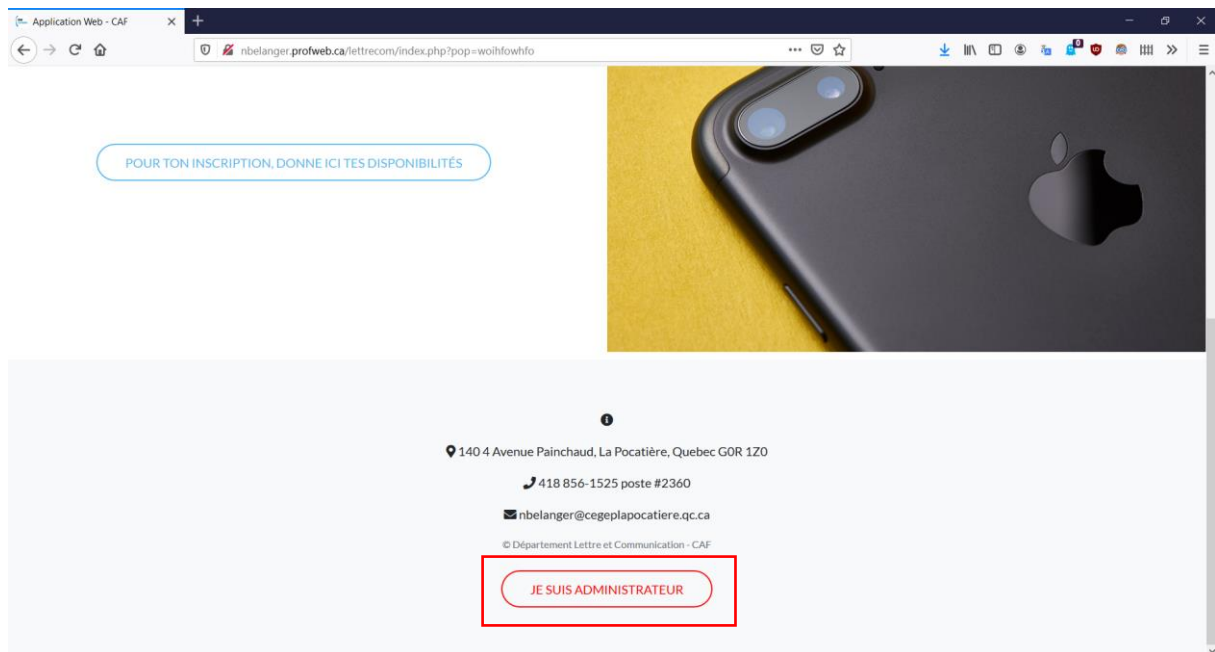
Application Web - CAF

nbelanger.profweb.ca/lettrecom/index.php?pop=woihfowhfo

POUR TON INSCRIPTION, DONNE ICI TES DISPONIBILITÉS

140 4 Avenue Painchaud, La Pocatière, Quebec G0R 1Z0

418 856-1525 poste #2360

nbelanger@cegeplapocatiere.qc.ca

© Département Lettre et Communication - CAF

JE SUIS ADMINISTRATEUR